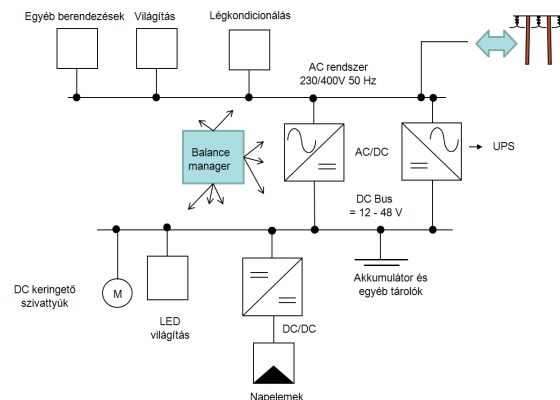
Egyéb berendezések
Világítás
Légkondicionálás
AC rendszer
230/400V 50 Hz
Balance manager
AC/DC
UPS
DC Bus
= 12 - 48 V
DC keringető szivattyúk
M
LED világítás
DC/DC
Akkumulátor és egyéb tárolók
Napelemek